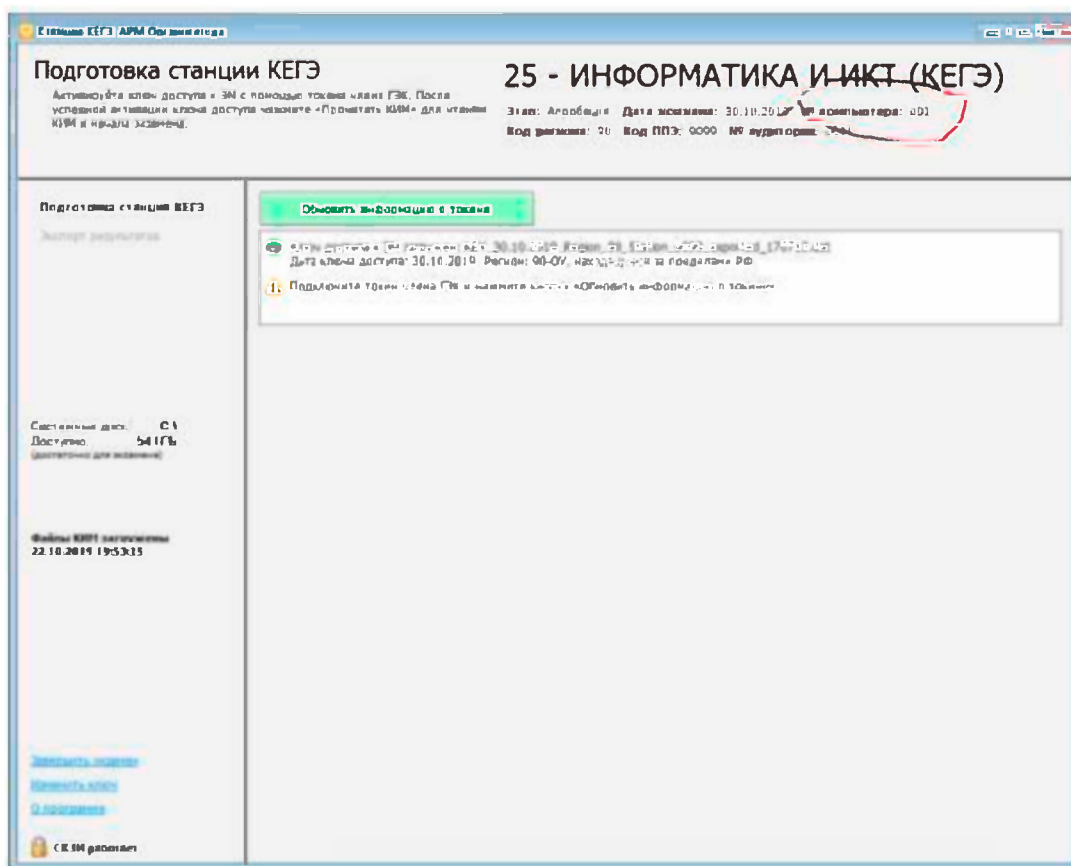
Станция КЕГЭ АРМ Организатора

Подготовка станции КЕГЭ

Активируйте ключ доступа к ЭМ с помощью токена члена ГЭК. После успешной активации ключа доступа нажмите «Печатать КИМ» для печати КИМ и начала экзамена.

25 - ИНФОРМАТИКА И ИКТ (КЕГЭ)

Этап: Апробация Дата экзамена: 30.10.2019 № компьютера: 001
Код региона: 90 Код ППЭ: 9000 № аудитории: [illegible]

Подготовка станции КЕГЭ

Экспорт результатов

Обновить информацию о токене

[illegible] 30.10.2019 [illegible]
Дата ключа доступа: 30.10.2019. Регион: 90-ОУ, находящиеся за пределами РФ

Подключите токен члена ГЭК и нажмите кнопку «Обновить информацию о токене»

Состояние диска: C:\
Доступно: 54 ГБ
(достаточно для экзамена)

Файлы КИМ загружены
22.10.2019 19:53:15

Завершить экзамен
Изменить ключ
О программе

СКЗИ работает